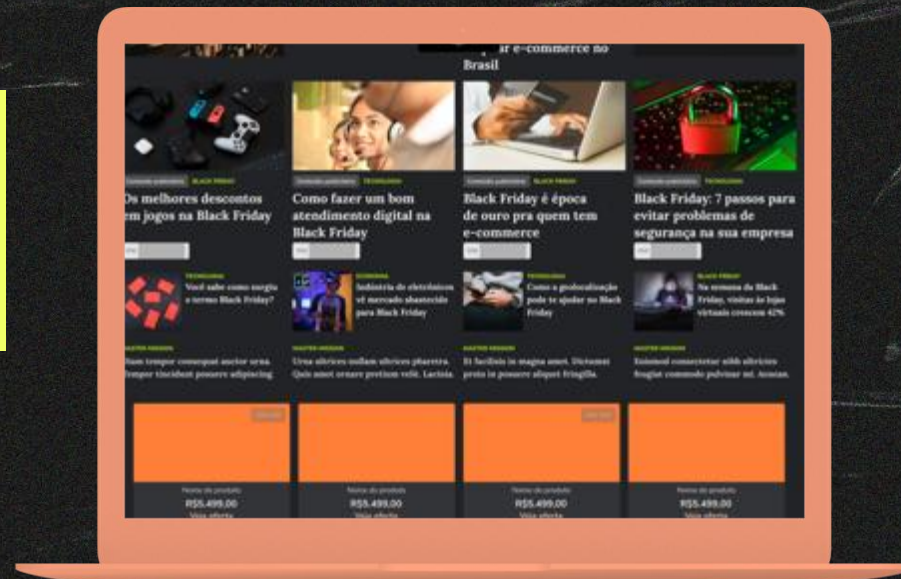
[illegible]ar e-commerce no Brasil

Conteúdo patrocinado BLACK FRIDAY
Os melhores descontos em jogos na Black Friday

Conteúdo patrocinado TECNOLOGIA
Como fazer um bom atendimento digital na Black Friday

Conteúdo patrocinado BLACK FRIDAY
Black Friday é época de ouro pra quem tem e-commerce

Conteúdo patrocinado TECNOLOGIA
Black Friday: 7 passos para evitar problemas de segurança na sua empresa

TECNOLOGIA
Você sabe como surgiu o termo Black Friday?

ECONOMIA
Indústria de eletrônicos vê mercado abastecido para Black Friday

TECNOLOGIA
Como a geolocalização pode te ajudar na Black Friday

BLACK FRIDAY
Na semana da Black Friday, visitas às lojas virtuais crescem 42%

MASTER HEADER
Nam tempor consequat auctor urna. Tempor tincidunt posuere adipiscing.

MASTER HEADER
Urna ultrices nullam ultrices pharetra. Quis amet ornare pretium velit. Lacinia.

MASTER HEADER
Et facilisis in magna amet. Dictumst proin in posuere aliquet fringilla.

MASTER HEADER
Euismod consectetur nibh ultrices feugiat commodo pulvinar mi. Aenean.

Nome do produto
R$5.499,00
Veja oferta

Nome do produto
R$5.499,00
Veja oferta

Nome do produto
R$5.499,00
Veja oferta

Nome do produto
R$5.499,00
Veja oferta